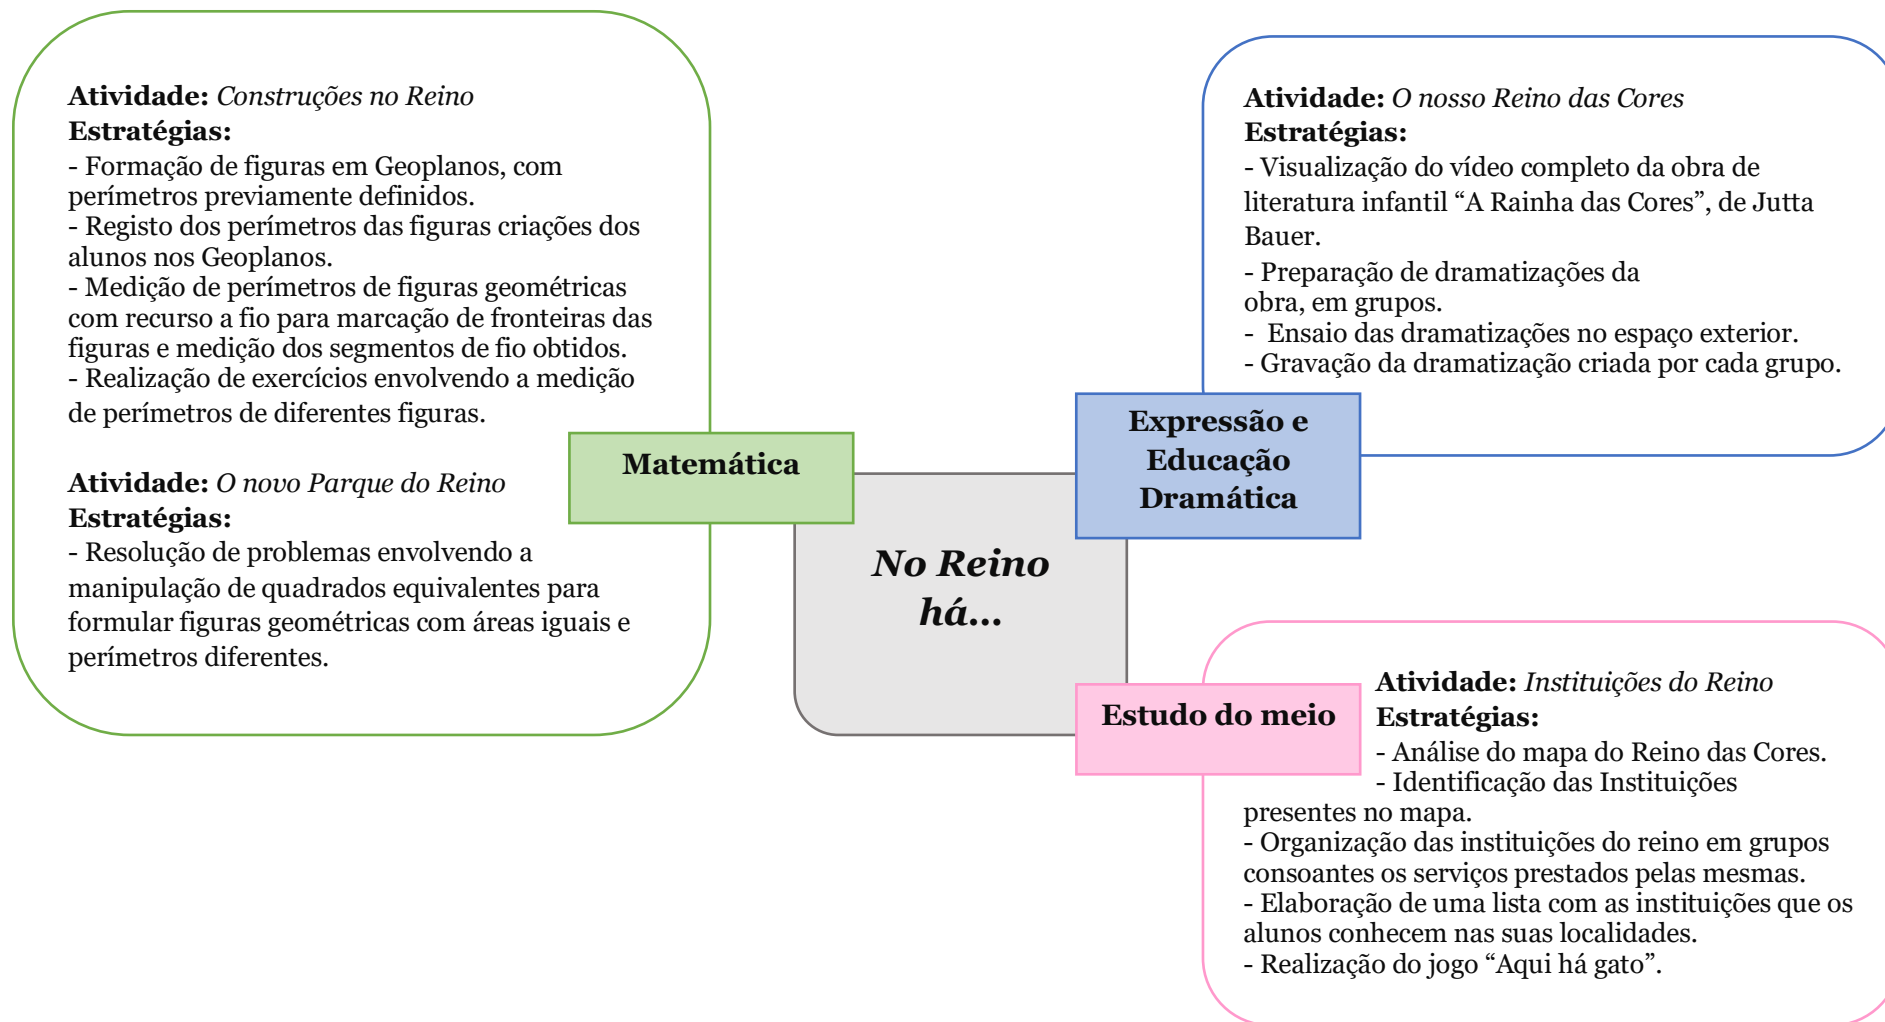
**Atividade:** *Construções no Reino*
**Estratégias:**
- Formação de figuras em Geoplanos, com perímetros previamente definidos.
- Registo dos perímetros das figuras criações dos alunos nos Geoplanos.
- Medição de perímetros de figuras geométricas com recurso a fio para marcação de fronteiras das figuras e medição dos segmentos de fio obtidos.
- Realização de exercícios envolvendo a medição de perímetros de diferentes figuras.

**Atividade:** *O novo Parque do Reino*
**Estratégias:**
- Resolução de problemas envolvendo a manipulação de quadrados equivalentes para formular figuras geométricas com áreas iguais e perímetros diferentes.

**Matemática**

***No Reino há...***

**Atividade:** *O nosso Reino das Cores*
**Estratégias:**
- Visualização do vídeo completo da obra de literatura infantil "A Rainha das Cores", de Jutta Bauer.
- Preparação de dramatizações da obra, em grupos.
- Ensaio das dramatizações no espaço exterior.
- Gravação da dramatização criada por cada grupo.

**Expressão e Educação Dramática**

**Estudo do meio**

**Atividade:** *Instituições do Reino*
**Estratégias:**
- Análise do mapa do Reino das Cores.
- Identificação das Instituições presentes no mapa.
- Organização das instituições do reino em grupos consoantes os serviços prestados pelas mesmas.
- Elaboração de uma lista com as instituições que os alunos conhecem nas suas localidades.
- Realização do jogo "Aqui há gato".